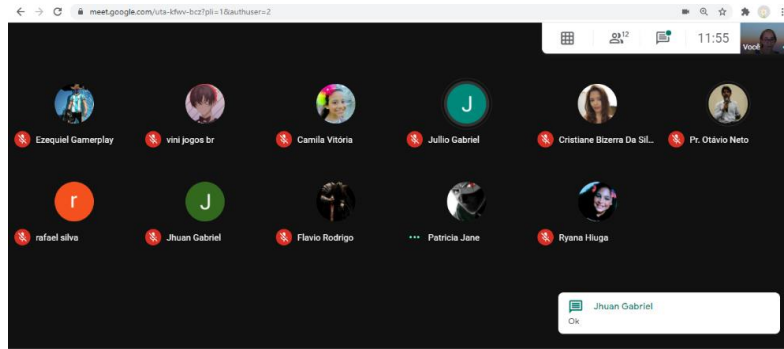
meet.google.com/uta-kfwv-bcz?pli=1&authuser=2

12

11:55

Você

J

Ezequiel Gamerplay

vini jogos br

Camila Vitória

Jullio Gabriel

Cristiane Bizerra Da Sil...

Pr. Otávio Neto

r

J

rafael silva

Jhuan Gabriel

Flavio Rodrigo

Patricia Jane

Ryana Hiuga

Jhuan Gabriel

Ok